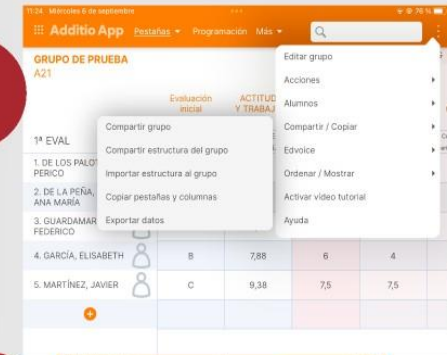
11:24 Miércoles 6 de septiembre
76 %

Additio App Pestañas Programación Más

GRUPO DE PRUEBA
A21

Evaluación inicial
ACTITUD Y TRABAJ

1ª EVAL

1. DE LOS PALOT PERICO
2. DE LA PEÑA, ANA MARÍA
3. GUARDAMAR FEDERICO
4. GARCÍA, ELISABETH
5. MARTÍNEZ, JAVIER

| | | | |
|---|---|---|---|
| B | 7,88 | 6 | 4 |
| C | 9,38 | 7,5 | 7,5 |

Compartir grupo
Compartir estructura del grupo
Importar estructura al grupo
Copiar pestañas y columnas
Exportar datos

Editar grupo
Acciones
Alumnos
Compartir / Copiar
Edvoice
Ordenar / Mostrar
Activar video tutorial
Ayuda